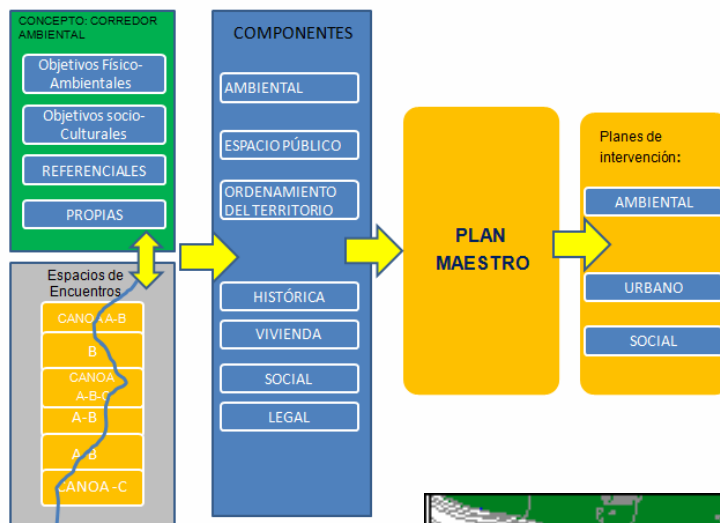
CONCEPTO: CORREDOR AMBIENTAL

Objetivos Físico-Ambientales

Objetivos socio-Culturales

REFERENCIALES

PROPIAS

Espacios de Encuentros

CANOA A-B

B

CANOA A-B-C

A-B

A-B

CANOA -C

COMPONENTES

AMBIENTAL

ESPACIO PÚBLICO

ORDENAMIENTO DEL TERRITORIO

HISTÓRICA

VIVIENDA

SOCIAL

LEGAL

PLAN MAESTRO

Planes de intervención:

AMBIENTAL

URBANO

SOCIAL